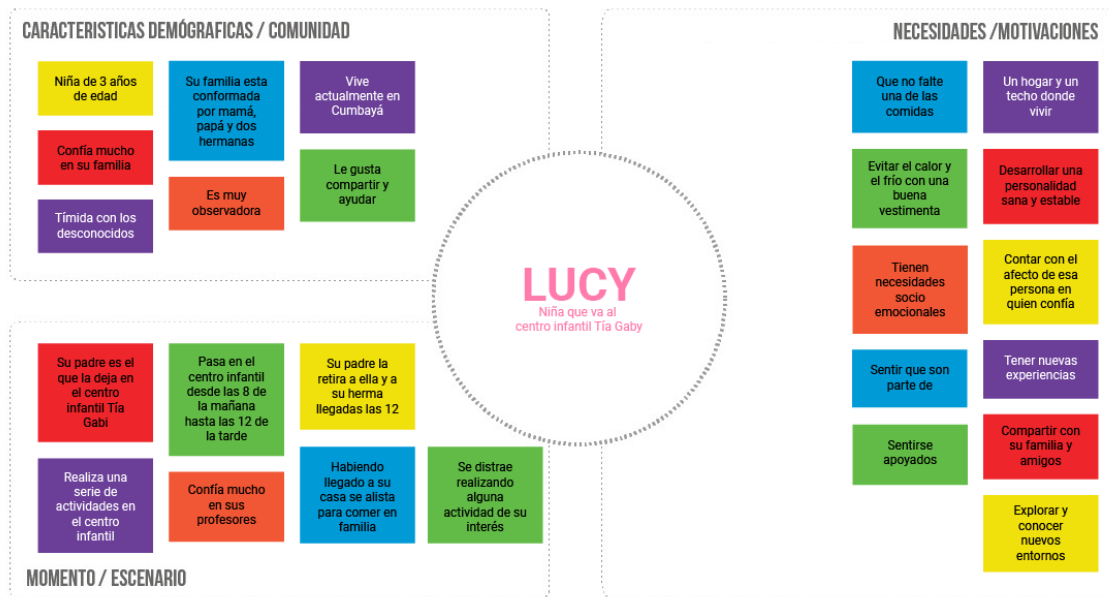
CARACTERISTICAS DEMÓGRAFICAS / COMUNIDAD

Niña de 3 años de edad

Confía mucho en su familia

Tímida con los desconocidos

Su familia esta conformada por mamá, papá y dos hermanas

Es muy observadora

Vive actualmente en Cumbayá

Le gusta compartir y ayudar

NECESIDADES /MOTIVACIONES

Que no falte una de las comidas

Un hogar y un techo donde vivir

Evitar el calor y el frío con una buena vestimenta

Desarrollar una personalidad sana y estable

Tienen necesidades socio emocionales

Contar con el afecto de esa persona en quien confía

Sentir que son parte de

Tener nuevas experiencias

Sentirse apoyados

Compartir con su familia y amigos

Explorar y conocer nuevos entornos

LUCY
Niña que va al centro infantil Tía Gaby

Su padre es el que la deja en el centro infantil Tía Gabi

Pasa en el centro infantil desde las 8 de la mañana hasta las 12 de la tarde

Su padre la retira a ella y a su herma llegadas las 12

Realiza una serie de actividades en el centro infantil

Confía mucho en sus profesores

Habiendo llegado a su casa se alista para comer en familia

Se distrae realizando alguna actividad de su interés

MOMENTO / ESCENARIO